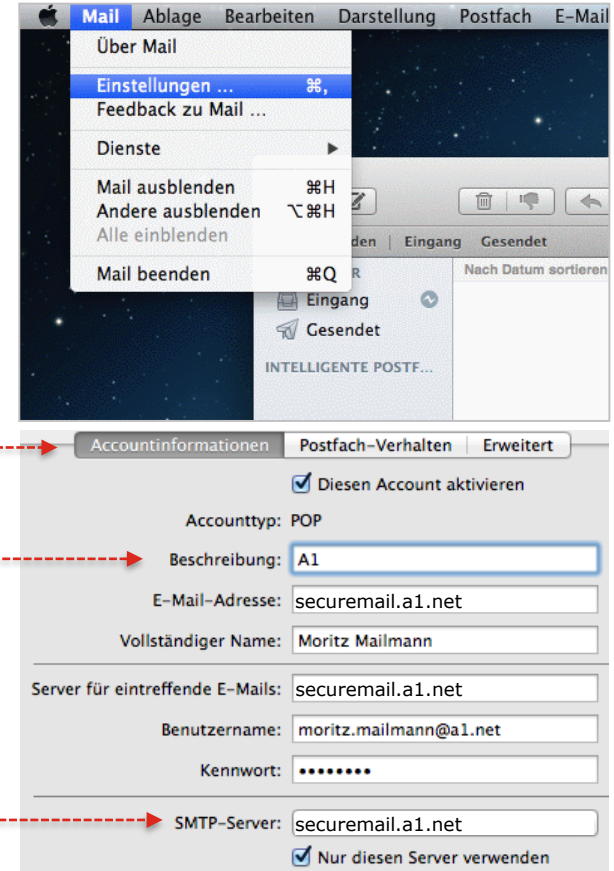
Mail Ablage Bearbeiten Darstellung Postfach E-Mail

Über Mail

Einstellungen ... ⌘,
Feedback zu Mail ...

Dienste

Mail ausblenden ⌘H
Andere ausblenden ⌥⌘H
Alle einblenden

Mail beenden ⌘Q

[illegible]nden | Eingang Gesendet

Nach Datum sortieren

Eingang
Gesendet
INTELLIGENTE POSTF...

Accountinformationen | Postfach-Verhalten | Erweitert

Diesen Account aktivieren

Accounttyp: POP

Beschreibung: A1

E-Mail-Adresse: securemail.a1.net

Vollständiger Name: Moritz Mailmann

Server für eintreffende E-Mails: securemail.a1.net

Benutzername: moritz.mailmann@a1.net

Kennwort: ••••••••

SMTP-Server: securemail.a1.net

Nur diesen Server verwenden